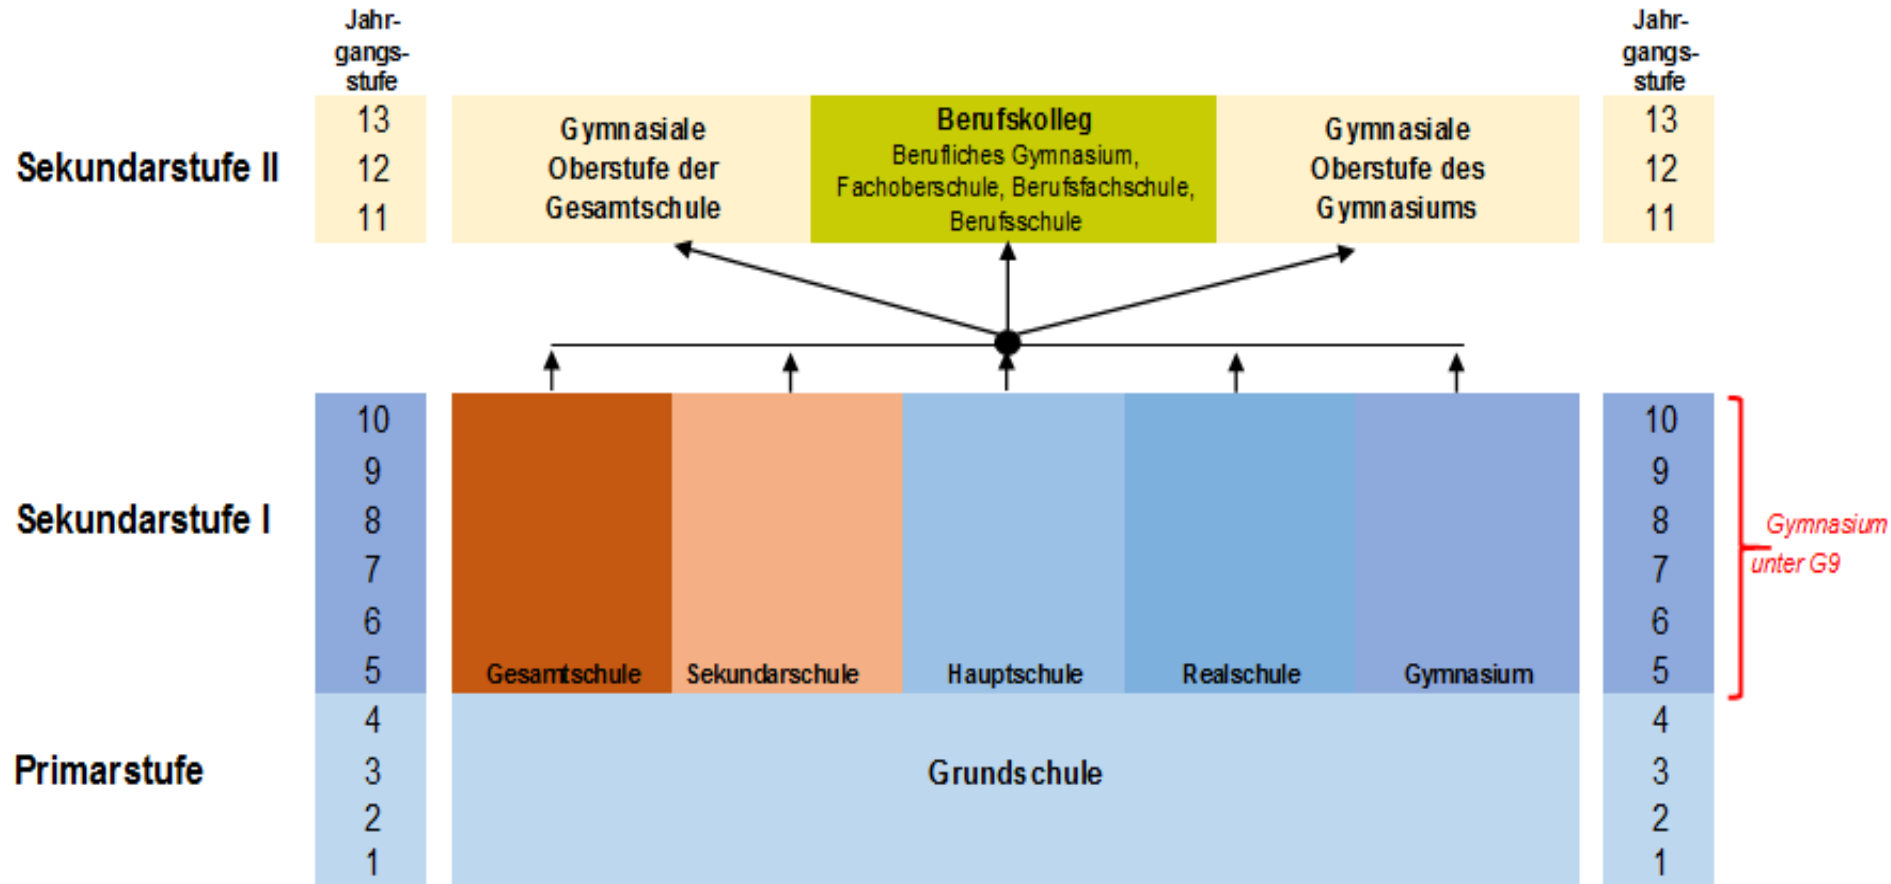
Jahrgangsstufe

Jahrgangsstufe

Sekundarstufe II

13
12
11

Gymnasiale Oberstufe der Gesamtschule

Berufskolleg
Berufliches Gymnasium, Fachoberschule, Berufsfachschule, Berufsschule

Gymnasiale Oberstufe des Gymnasiums

13
12
11

Sekundarstufe I

10
9
8
7
6
5

Gesamtschule

Sekundarschule

Hauptschule

Realschule

Gymnasium

10
9
8
7
6
5

Gymnasium unter G9

Primarstufe

4
3
2
1

Grundschule

4
3
2
1